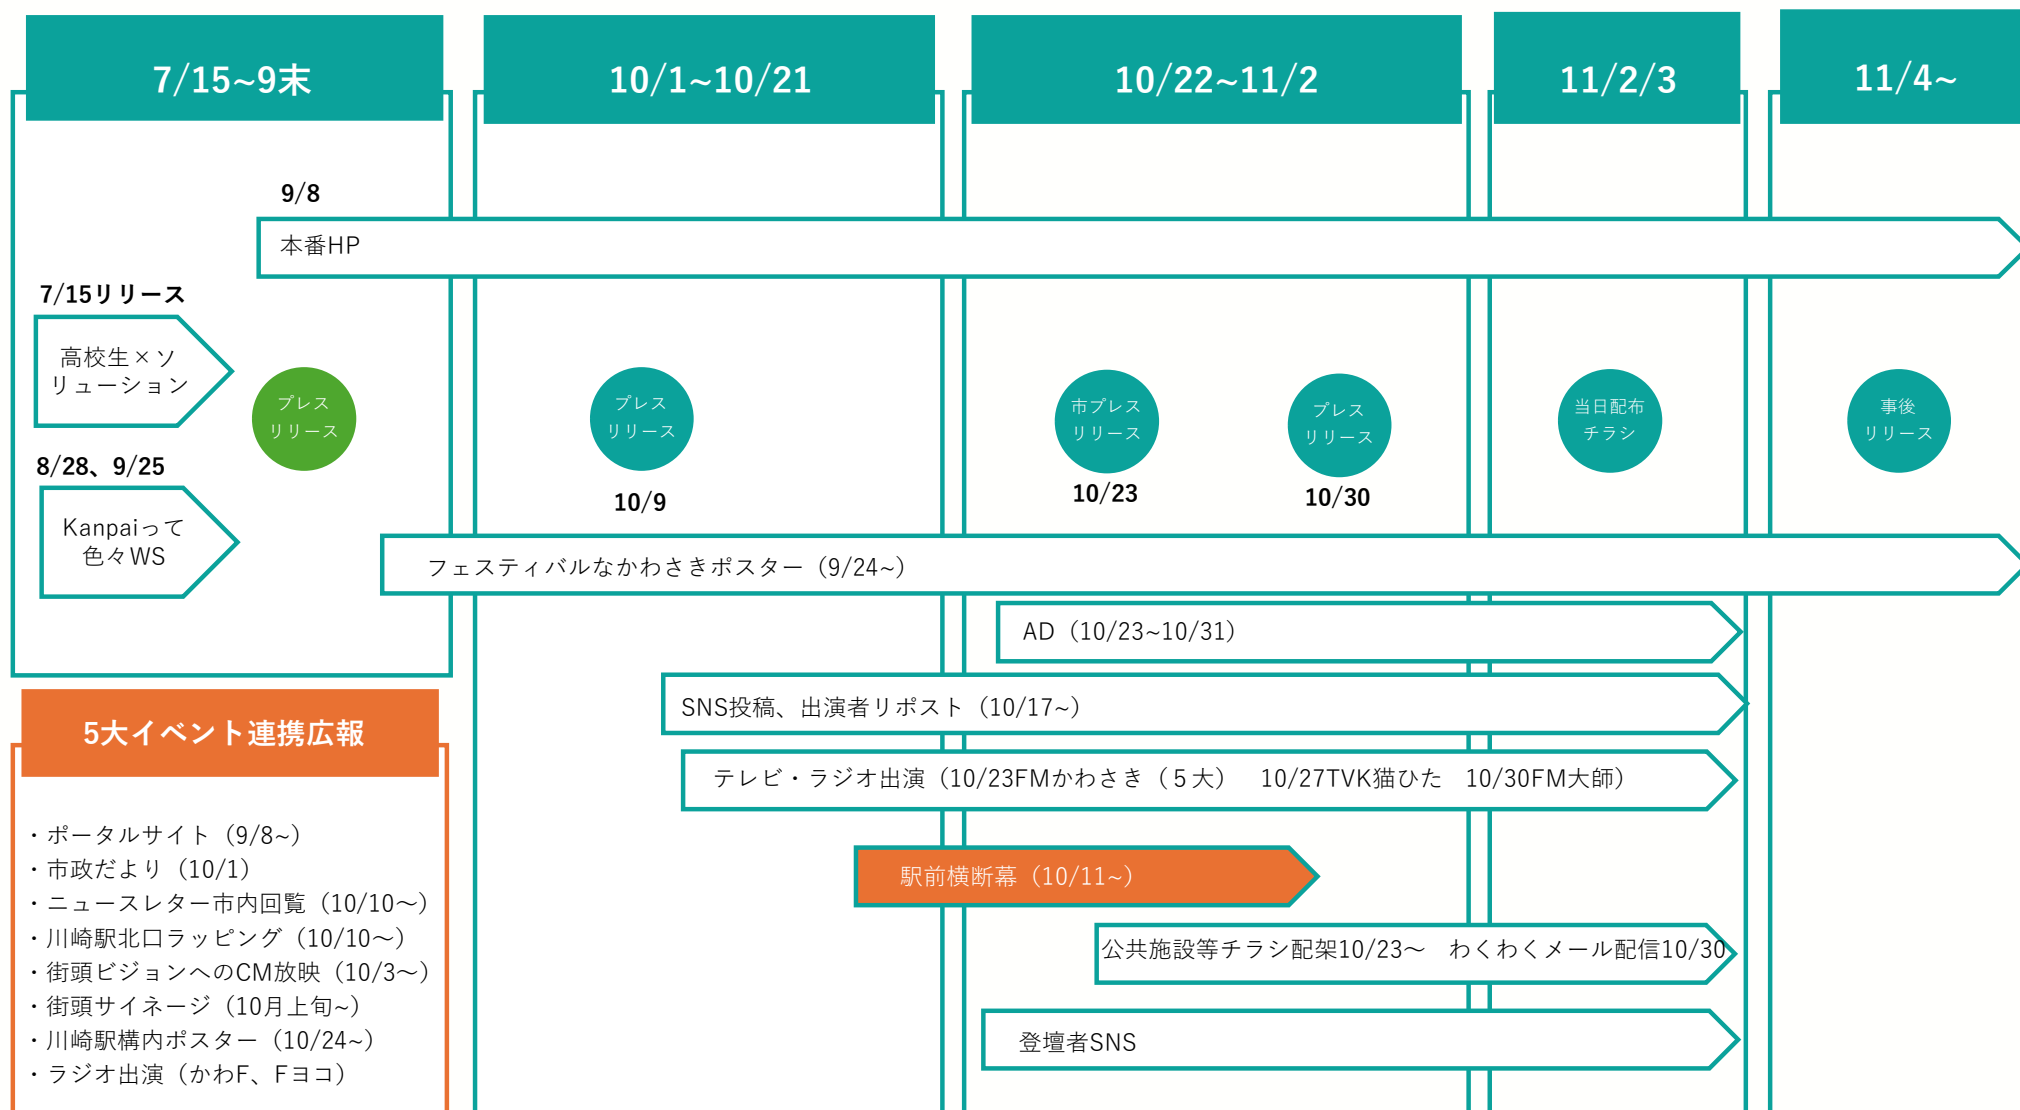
7/15~9末

10/1~10/21

10/22~11/2

11/2/3

11/4~

9/8

本番HP

7/15リリース

高校生×ソリューション

プレスリリース

8/28、9/25

Kanpaiって色々WS

プレスリリース

10/9

市プレスリリース

10/23

プレスリリース

10/30

当日配布チラシ

事後リリース

フェスティバルなかわさきポスター（9/24~）

AD（10/23~10/31）

SNS投稿、出演者リポスト（10/17~）

テレビ・ラジオ出演（10/23FMかわさき（５大） 10/27TVK猫ひた 10/30FM大師）

駅前横断幕（10/11~）

公共施設等チラシ配架10/23～ わくわくメール配信10/30

登壇者SNS

5大イベント連携広報

・ポータルサイト（9/8~）
・市政だより（10/1）
・ニュースレター市内回覧（10/10～）
・川崎駅北口ラッピング（10/10～）
・街頭ビジョンへのCM放映（10/3～）
・街頭サイネージ（10月上旬~）
・川崎駅構内ポスター（10/24~）
・ラジオ出演（かわF、Fヨコ）